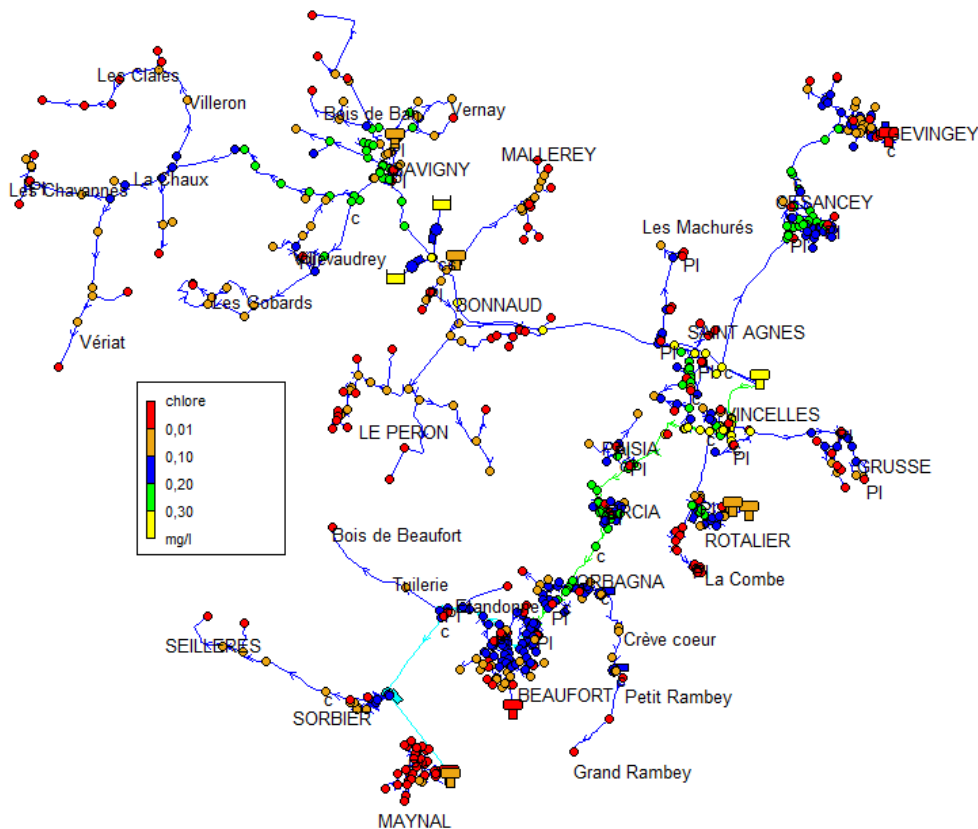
Les Claies
Villeron
Les Chavannes
La Chaux
Vériat
Bois de Bam
Vernay
SAVIGNY
c
PI
Villevaudrey
Les Gobards
MALLEREY
Les Machurés
PI
BONNAUD
SAINT AGNES
PI
PI
DEVINGEY
c
CESANCEY
PI
chlore
0,01
0,10
0,20
0,30
mg/l
LE PERON
VINCELLES
c
PI
PAISIA
PI
CRUSSE
PI
GIZIA
ROTALIER
c
La Combe
Bois de Beaufort
Tuilerie
Grandonne
c
PI
ORBAGNA
PI
PI
Crève coeur
SEILLERES
c
SORBIER
BEAUFORT
Petit Rambey
Grand Rambey
MAYNAL